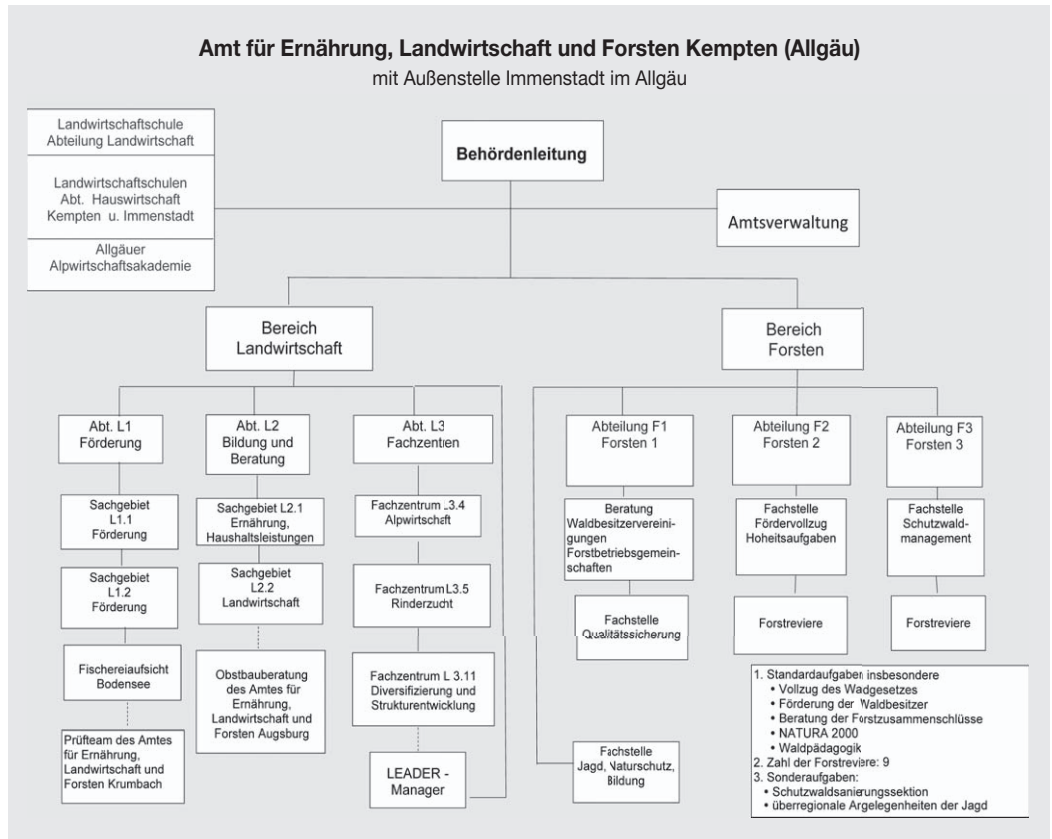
Amt für Ernährung, Landwirtschaft und Forsten Kempten (Allgäu)
mit Außenstelle Immenstadt im Allgäu

Landwirtschaftschule Abteilung Landwirtschaft

Landwirtschaftschulen Abt. Hauswirtschaft Kempten u. Immenstadt

Allgäuer Alpwirtschaftsakademie

Behördenleitung

Amtsverwaltung

Bereich Landwirtschaft

Bereich Forsten

Abt. L1 Förderung

Sachgebiet L1.1 Förderung

Sachgebiet L1.2 Förderung

Fischereiaufsicht Bodensee

Prüfteam des Amtes für Ernährung, Landwirtschaft und Forsten Krumbach

Abt. L2 Bildung und Beratung

Sachgebiet L2.1 Ernährung, Haushaltsleistungen

Sachgebiet L2.2 Landwirtschaft

Obstbauberatung des Amtes für Ernährung, Landwirtschaft und Forsten Augsburg

Abt. L3 Fachzentien

Fachzentrum L3.4 Alpwirtschaft

Fachzentrum L3.5 Rinderzucht

Fachzentrum L 3.11 Diversifizierung und Strukturentwicklung

LEADER - Manager

Abteilung F1 Forsten 1

Beratung Waldbesitzervereinigungen Forstbetriebsgemeinschaften

Fachstelle Qualitätssicherung

Fachstelle Jagd, Naturschutz, Bildung

Abteilung F2 Forsten 2

Fachstelle Fördervollzug Hoheitsaufgaben

Forstreviere

Abteilung F3 Forsten 3

Fachstelle Schutzwald-management

Forstreviere

1. Standardaufgaben insbesondere
• Vollzug des Wadgesetzes
• Förderung der Waldbesitzer
• Beratung der Forstzusammenschlüsse
• NATURA 2000
• Waldpädagogik
2. Zahl der Forstreviere: 9
3. Sonderaufgaben:
• Schutzwaldsanierungssektion
• überregionale Argelegenheiten der Jagd